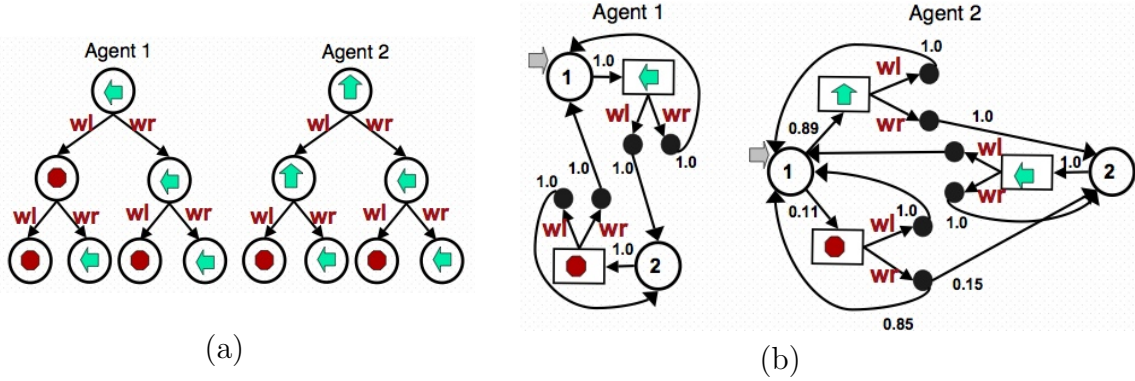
Agent 1

wl wr

wl wr wl wr

Agent 2

wl wr

wl wr wl wr

(a)

Agent 1

1 1.0

wl wr

1.0 1.0

1.0 1.0

wl wr

1.0 2

Agent 2

1.0

wl

wr 1.0

0.89

1 wl 1.0 2

wr

0.11 wl 1.0 1.0

wr 0.15

0.85

(b)